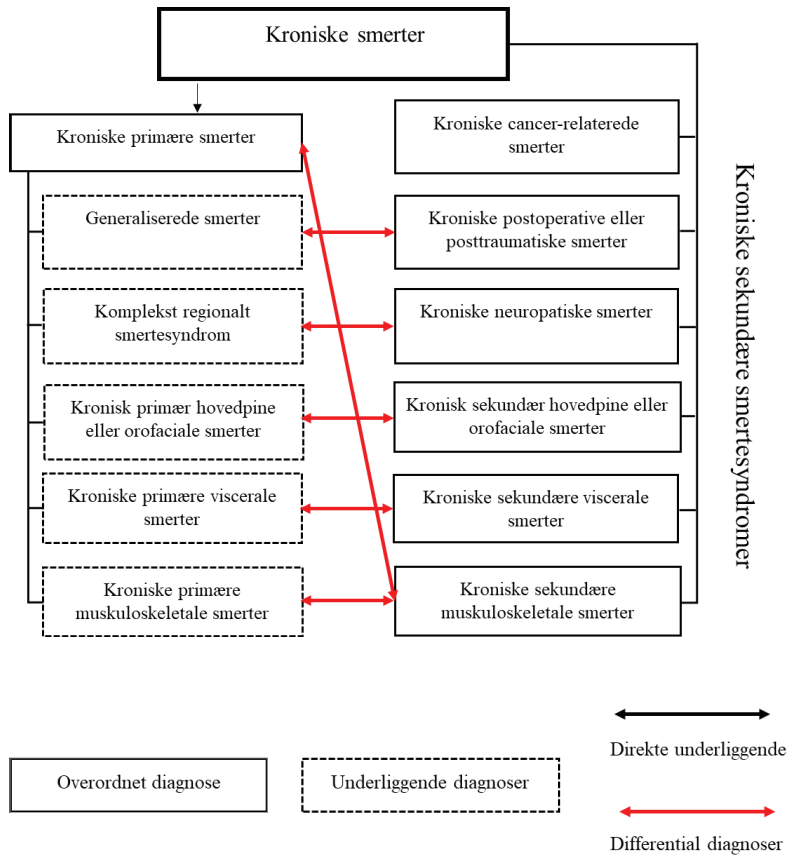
Kroniske smerter

Kroniske primære smerter

Generaliserede smerter

Komplekst regionalt smertesyndrom

Kronisk primær hovedpine eller orofaciale smerter

Kroniske primære viscerale smerter

Kroniske primære muskuloskeletale smerter

Kroniske cancer-relaterede smerter

Kroniske postoperative eller posttraumatiske smerter

Kroniske neuropatiske smerter

Kronisk sekundær hovedpine eller orofaciale smerter

Kroniske sekundære viscerale smerter

Kroniske sekundære muskuloskeletale smerter

Kroniske sekundære smertesyndromer

Overordnet diagnose

Underliggende diagnoser

Direkte underliggende

Differential diagnoser